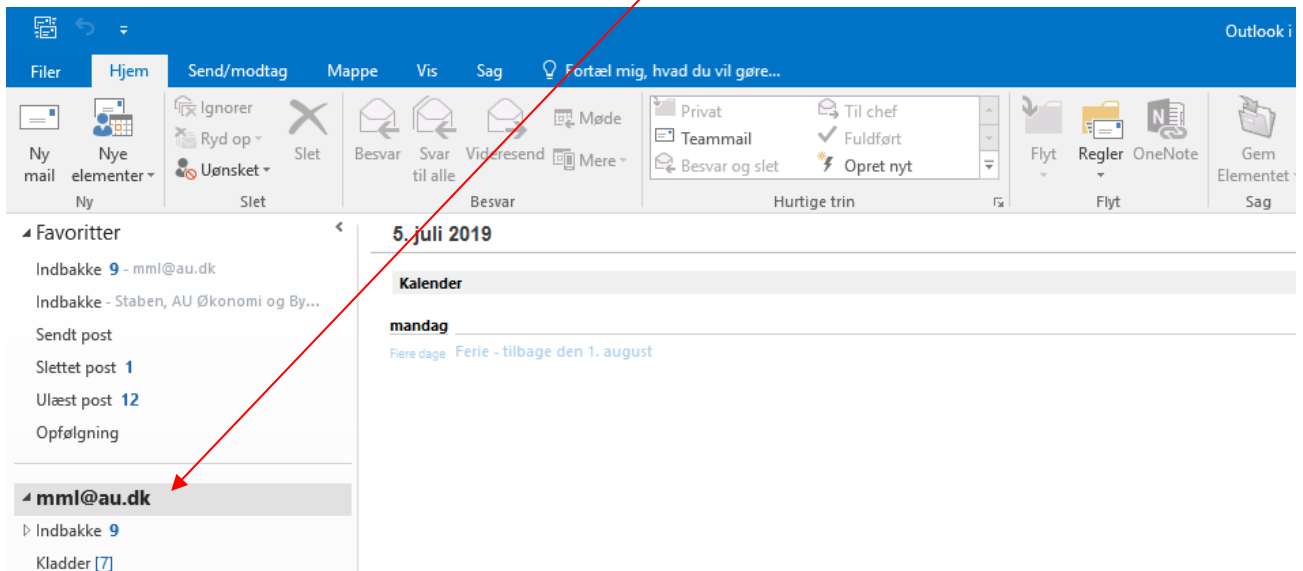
Outlook i

Filer Hjem Send/modtag Mappe Vis Sag Fortæl mig, hvad du vil gøre...

Ny mail
Nye elementer
Ny

Ignorer
Ryd op
Uønsket
Slet
Slet

Besvar
Svar til alle
Videresend
Møde
Mere
Besvar

Privat
Teammail
Besvar og slet
Til chef
Fuldført
Opret nyt
Hurtige trin

Flyt
Regler
OneNote
Flyt

Gem Elementet
Sag

Favoritter
Indbakke 9 - mml@au.dk
Indbakke - Staben, AU Økonomi og By...
Sendt post
Slettet post 1
Ulæst post 12
Opfølgning

mml@au.dk
Indbakke 9
Kladder [7]

5. juli 2019

Kalender

mandag

Flere dage Ferie - tilbage den 1. august